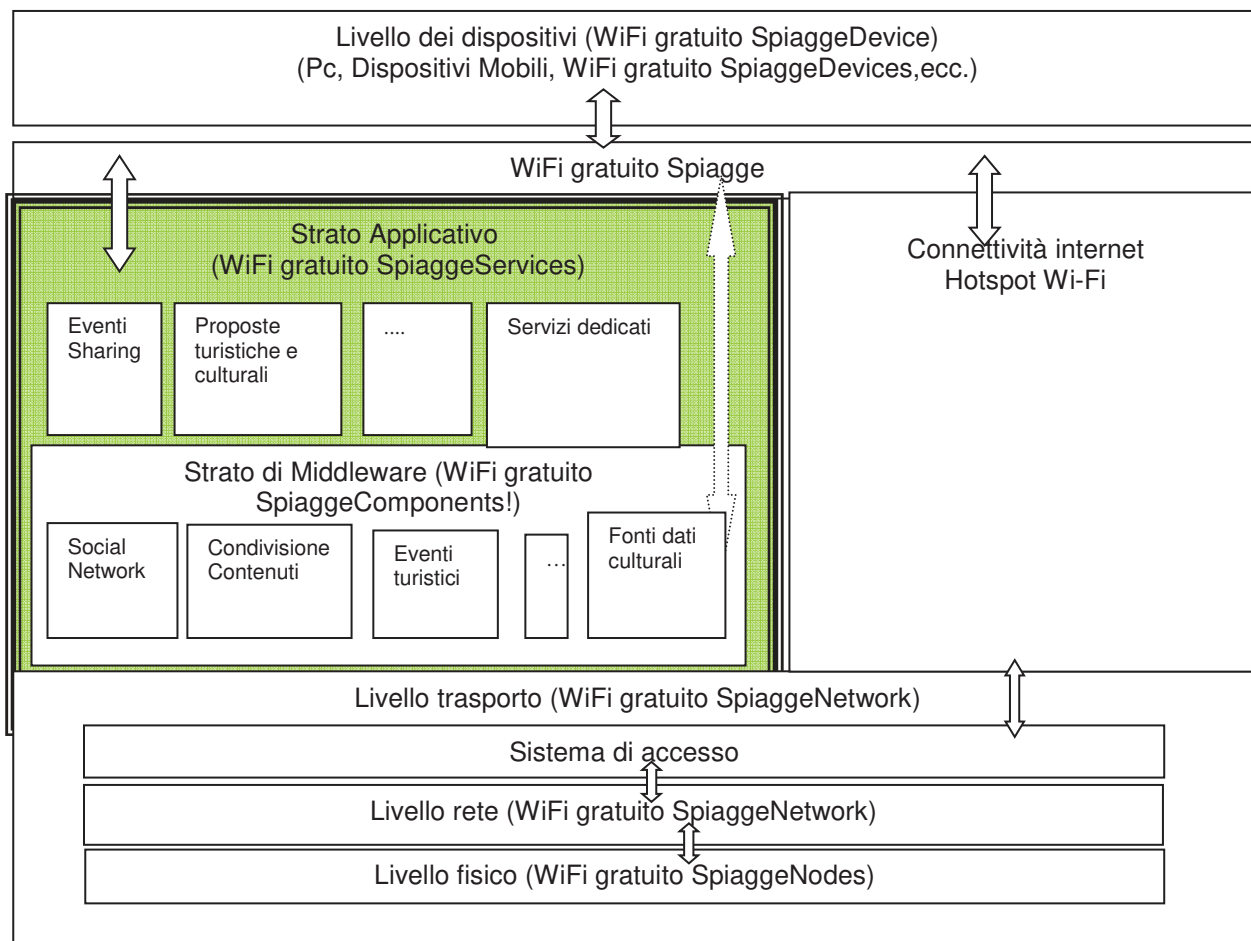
Livello dei dispositivi (WiFi gratuito SpiaggeDevice)
(Pc, Dispositivi Mobili, WiFi gratuito SpiaggeDevices,ecc.)

WiFi gratuito Spiagge

Strato Applicativo
(WiFi gratuito SpiaggeServices)

Eventi Sharing

Proposte turistiche e culturali

....

Servizi dedicati

Connettività internet
Hotspot Wi-Fi

Strato di Middleware (WiFi gratuito SpiaggeComponents!)

Social Network

Condivisione Contenuti

Eventi turistici

…

Fonti dati culturali

Livello trasporto (WiFi gratuito SpiaggeNetwork)

Sistema di accesso

Livello rete (WiFi gratuito SpiaggeNetwork)

Livello fisico (WiFi gratuito SpiaggeNodes)